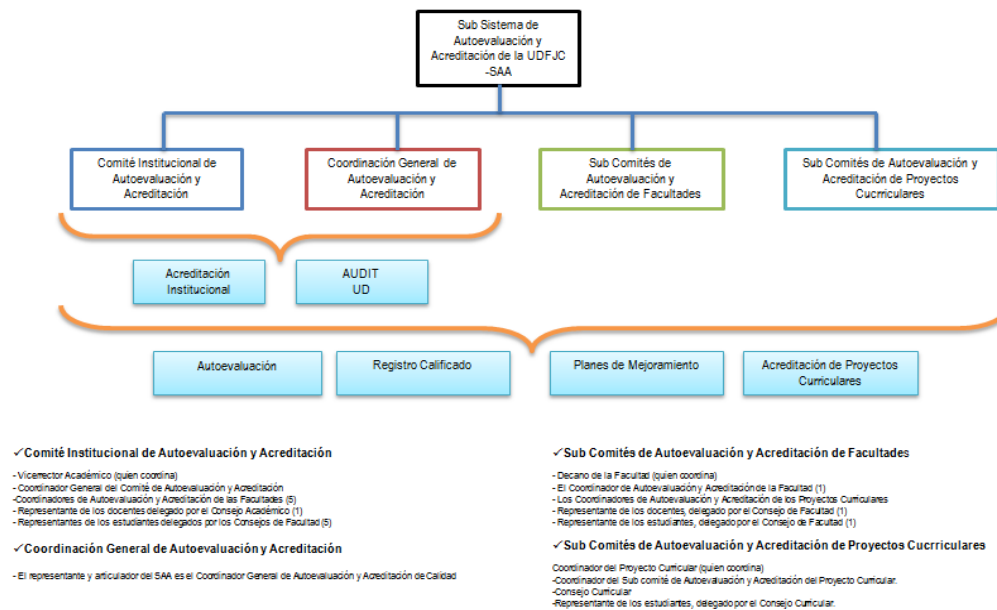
Sub Sistema de Autoevaluación y Acreditación de la UDFJC -SAA

Comité Institucional de Autoevaluación y Acreditación

Coordinación General de Autoevaluación y Acreditación

Sub Comités de Autoevaluación y Acreditación de Facultades

Sub Comités de Autoevaluación y Acreditación de Proyectos Cucrriculares

Acreditación Institucional

AUDIT UD

Autoevaluación

Registro Calificado

Planes de Mejoramiento

Acreditación de Proyectos Curriculares

✓Comité Institucional de Autoevaluación y Acreditación

- Vicerrector Académico (quien coordina)
- Coordinador General del Comité de Autoevaluación y Acreditación
-Coordinadores de Autoevaluación y Acreditación de las Facultades (5)
- Representante de los docentes delegado por el Consejo Académico (1)
- Representantes de los estudiantes delegados por los Consejos de Facultad (5)

✓Coordinación General de Autoevaluación y Acreditación

- El representante y articulador del SAA es el Coordinador General de Autoevaluación y Acreditación de Calidad

✓Sub Comités de Autoevaluación y Acreditación de Facultades

- Decano de la Facultad (quien coordina)
- El Coordinador de Autoevaluación y Acreditación de la Facultad (1)
- Los Coordinadores de Autoevaluación y Acreditación de los Proyectos Curriculares
- Representante de los docentes, delegado por el Consejo de Facultad (1)
- Representante de los estudiantes, delegado por el Consejo de Facultad (1)

✓Sub Comités de Autoevaluación y Acreditación de Proyectos Cucrriculares

Coordinador del Proyecto Curricular (quien coordina)
-Coordinador del Sub comité de Autoevaluación y Acreditación del Proyecto Curricular.
-Consejo Curricular
-Representante de los estudiantes, delegado por el Consejo Curricular.